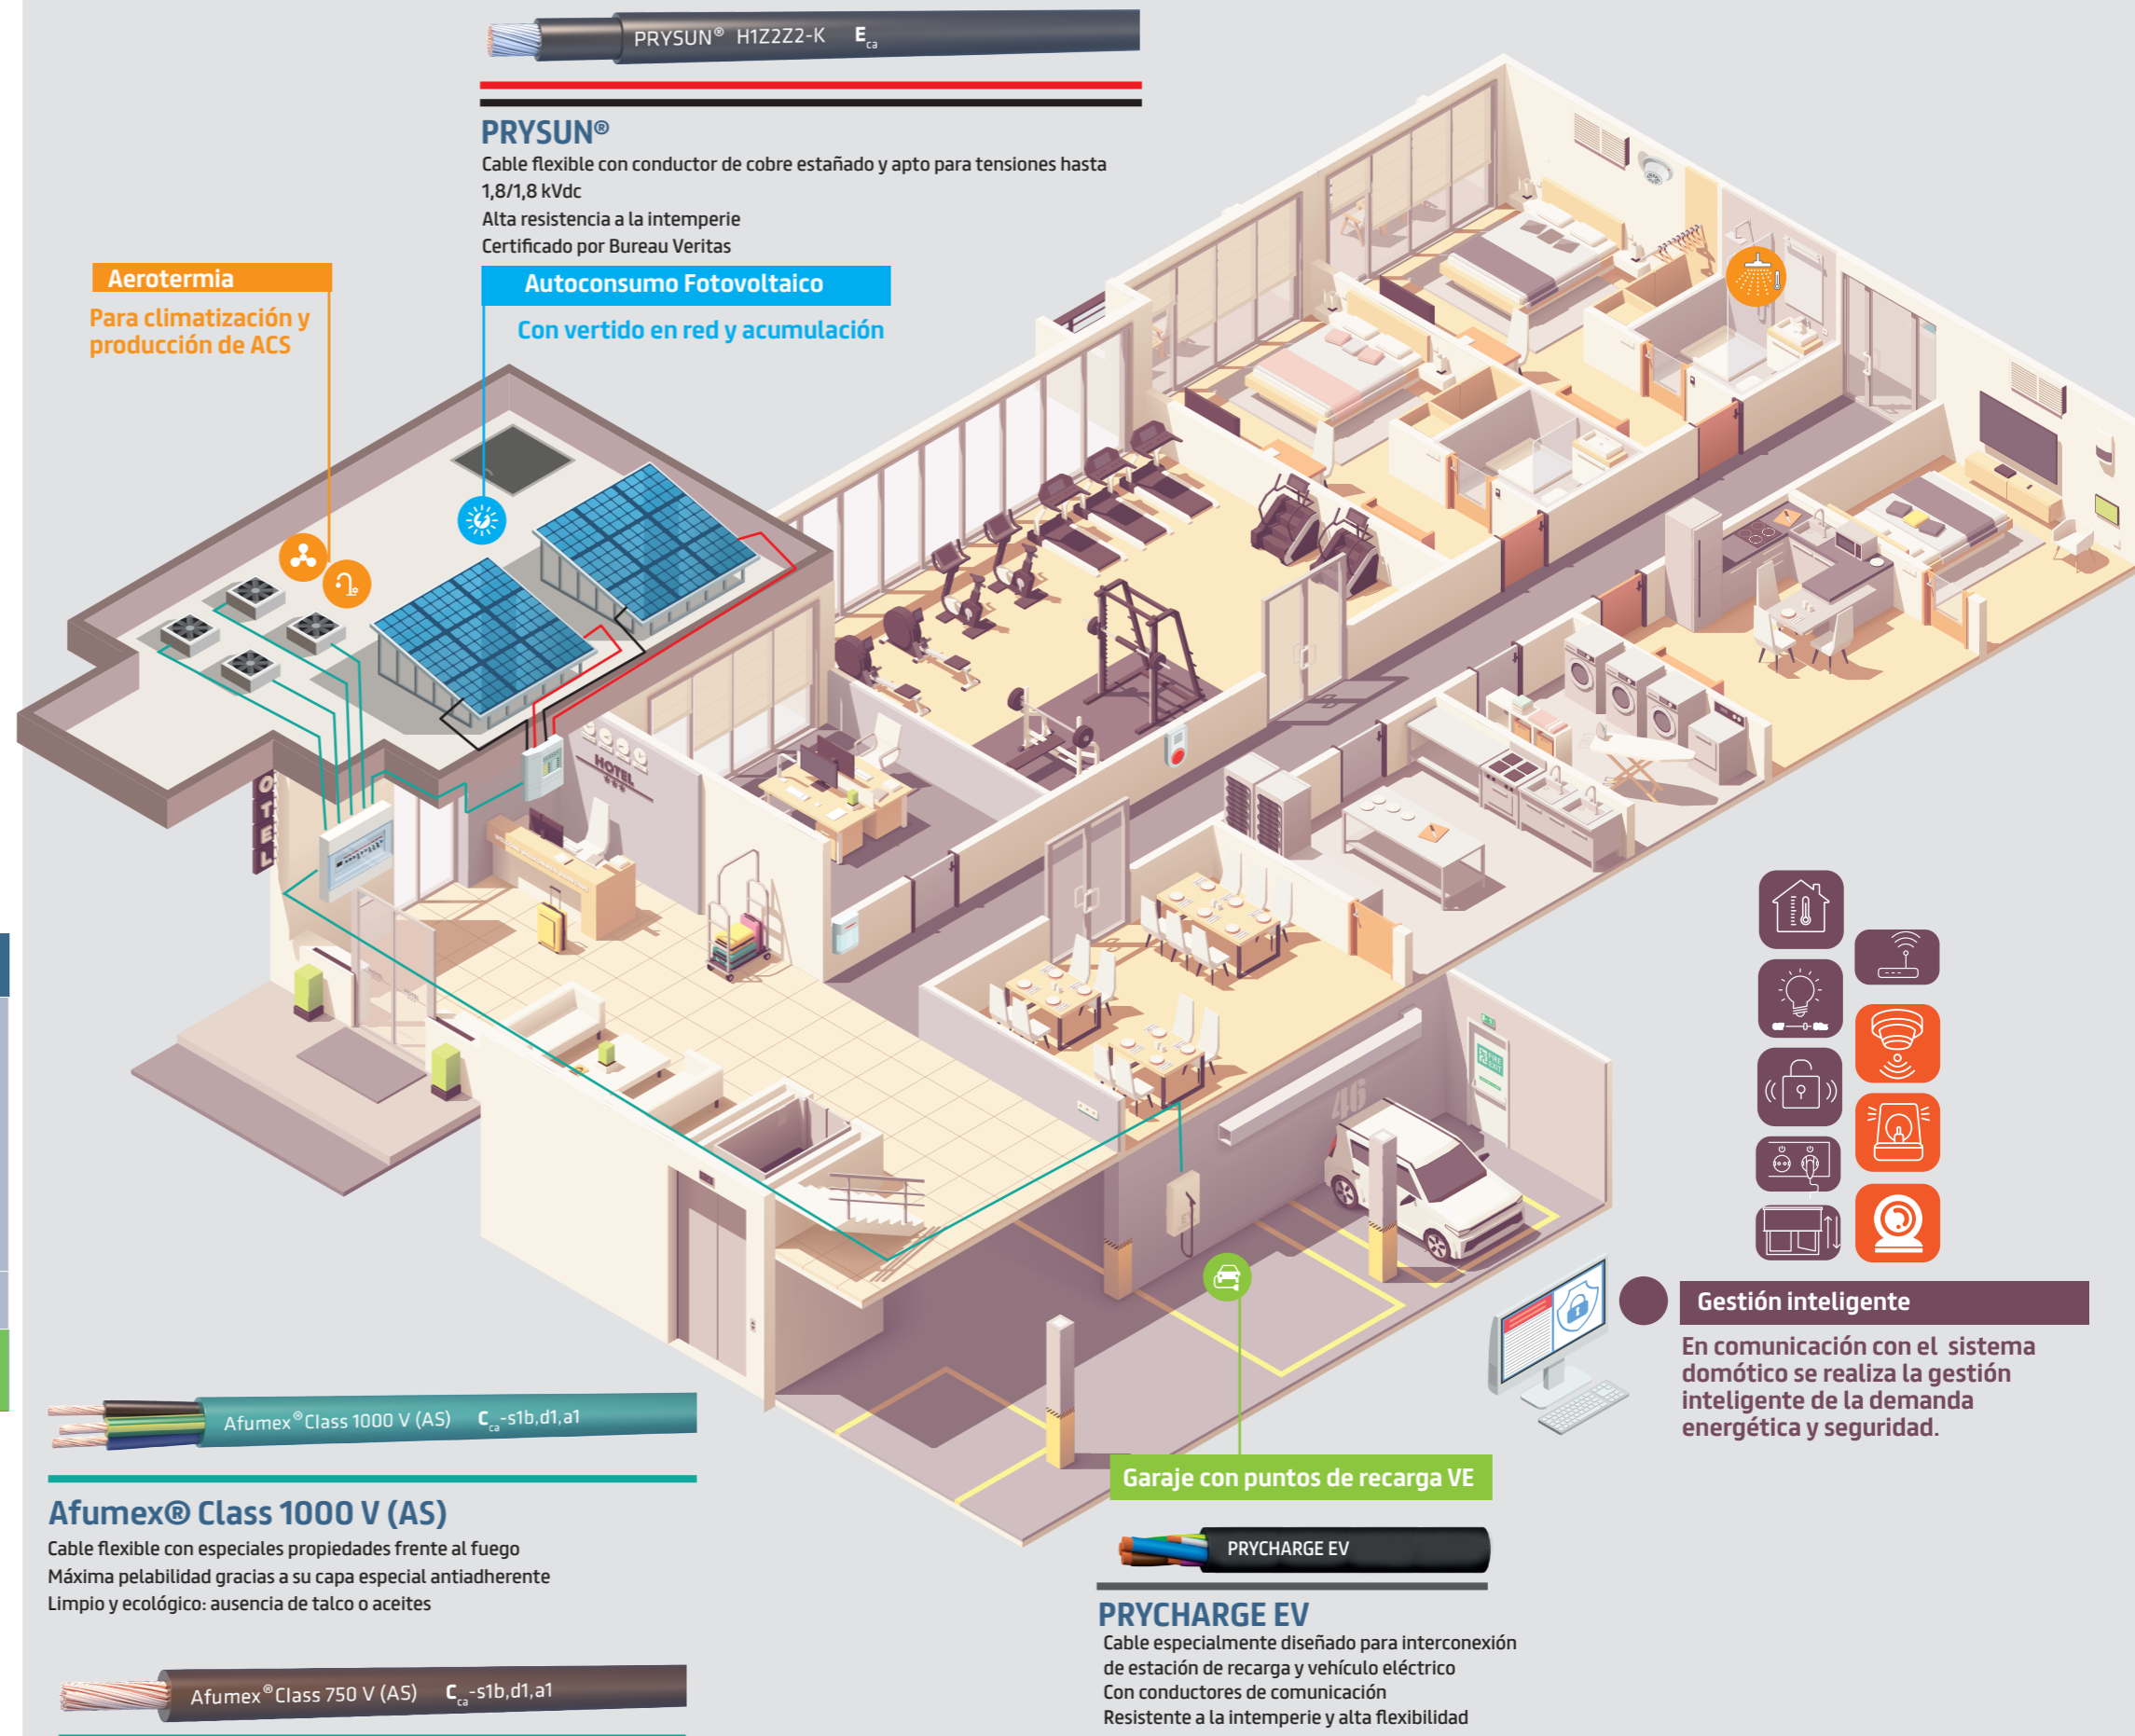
PRYSUN® H1Z2Z2-K $E_{ca}$

PRYSUN®

Cable flexible con conductor de cobre estañado y apto para tensiones hasta 1,8/1,8 kVdc
Alta resistencia a la intemperie
Certificado por Bureau Veritas

Aerotermia

Para climatización y producción de ACS

Autoconsumo Fotovoltaico

Con vertido en red y acumulación

HOTEL

OTEL

46

Gestión inteligente

En comunicación con el sistema domótico se realiza la gestión inteligente de la demanda energética y seguridad.

Afumex® Class 1000 V (AS) $C_{ca}$-s1b,d1,a1

Afumex® Class 1000 V (AS)

Cable flexible con especiales propiedades frente al fuego
Máxima pelabilidad gracias a su capa especial antiadherente
Limpio y ecológico: ausencia de talco o aceites

Garaje con puntos de recarga VE

PRYCHARGE EV

PRYCHARGE EV

Cable especialmente diseñado para interconexión de estación de recarga y vehículo eléctrico
Con conductores de comunicación
Resistente a la intemperie y alta flexibilidad

Afumex® Class 750 V (AS) $C_{ca}$-s1b,d1,a1